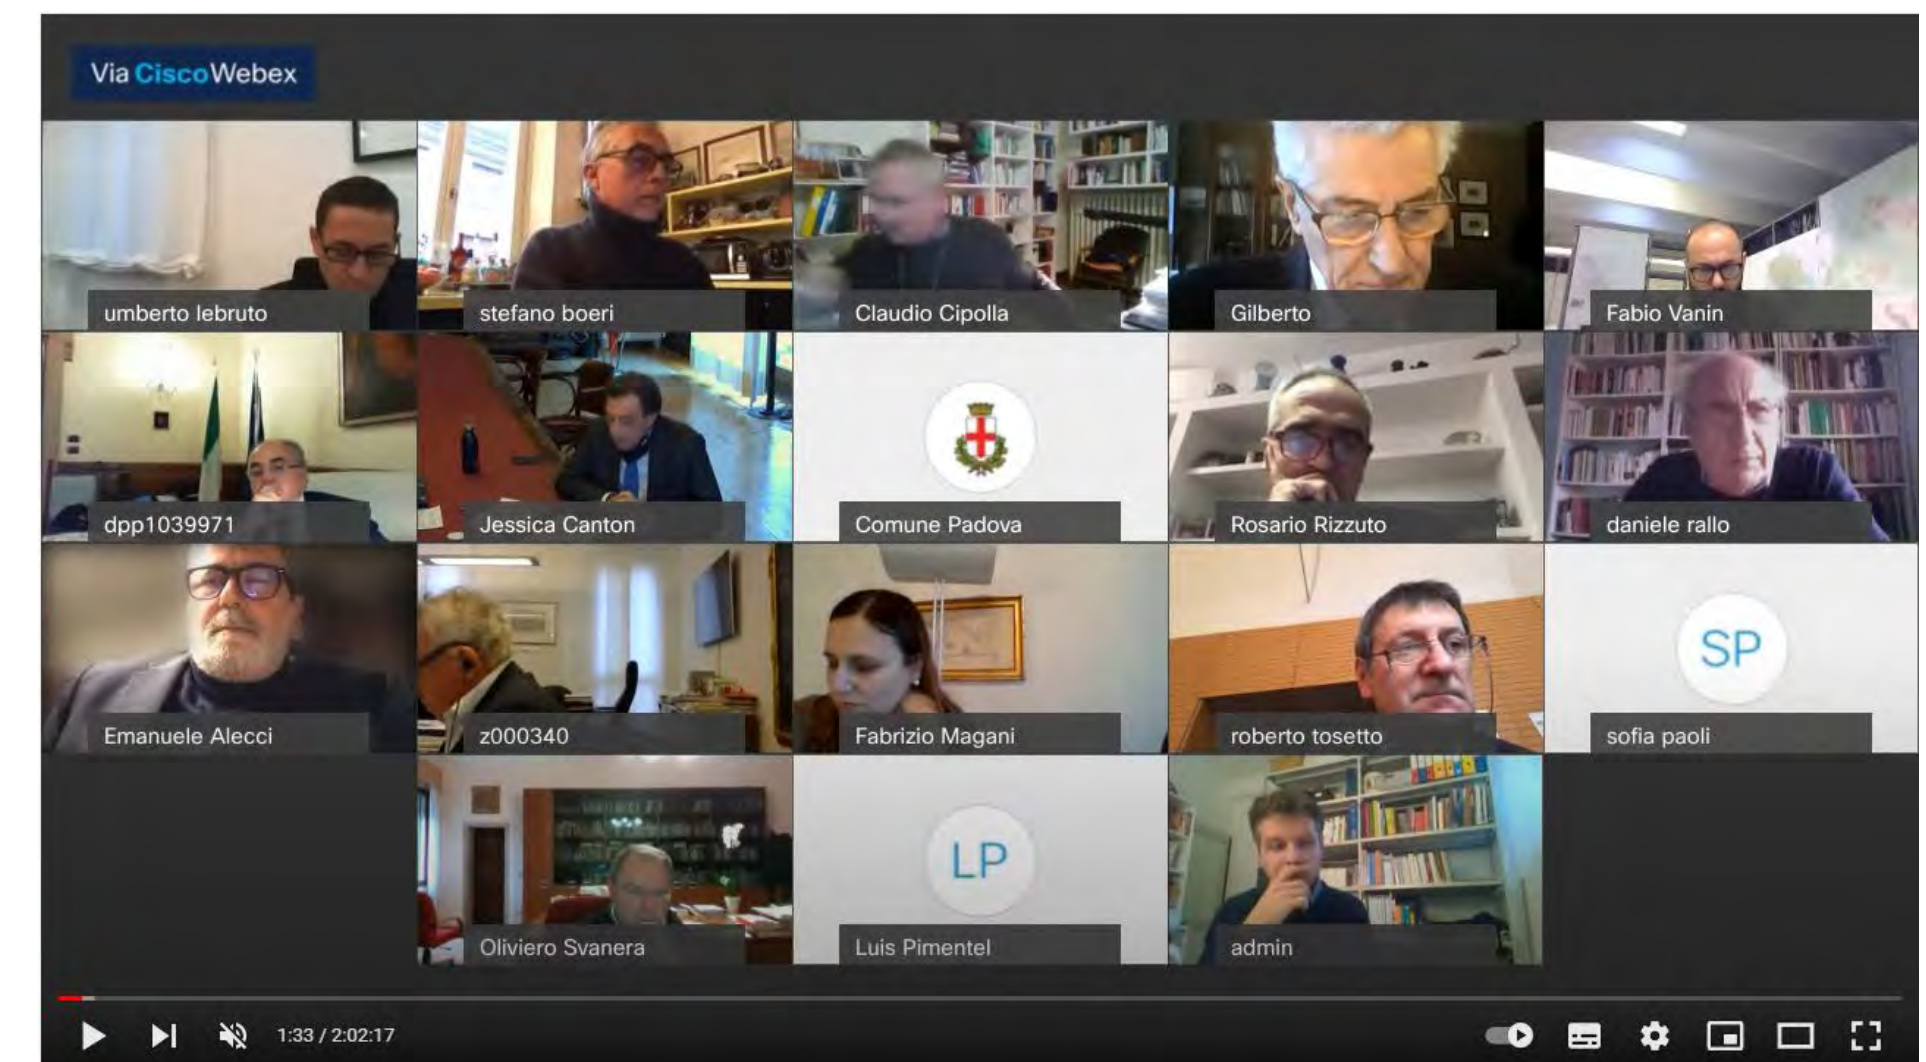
Via Cisco Webex

umberto lebruto

stefano boeri

Claudio Cipolla

Gilberto

Fabio Vanin

dpp1039971

Jessica Canton

Comune Padova

Rosario Rizzuto

daniele rallo

Emanuele Alecci

z000340

Fabrizio Magani

roberto tosetto

SP

sofia paoli

Oliviero Svanera

LP

Luis Pimentel

admin

1:33 / 2:02:17